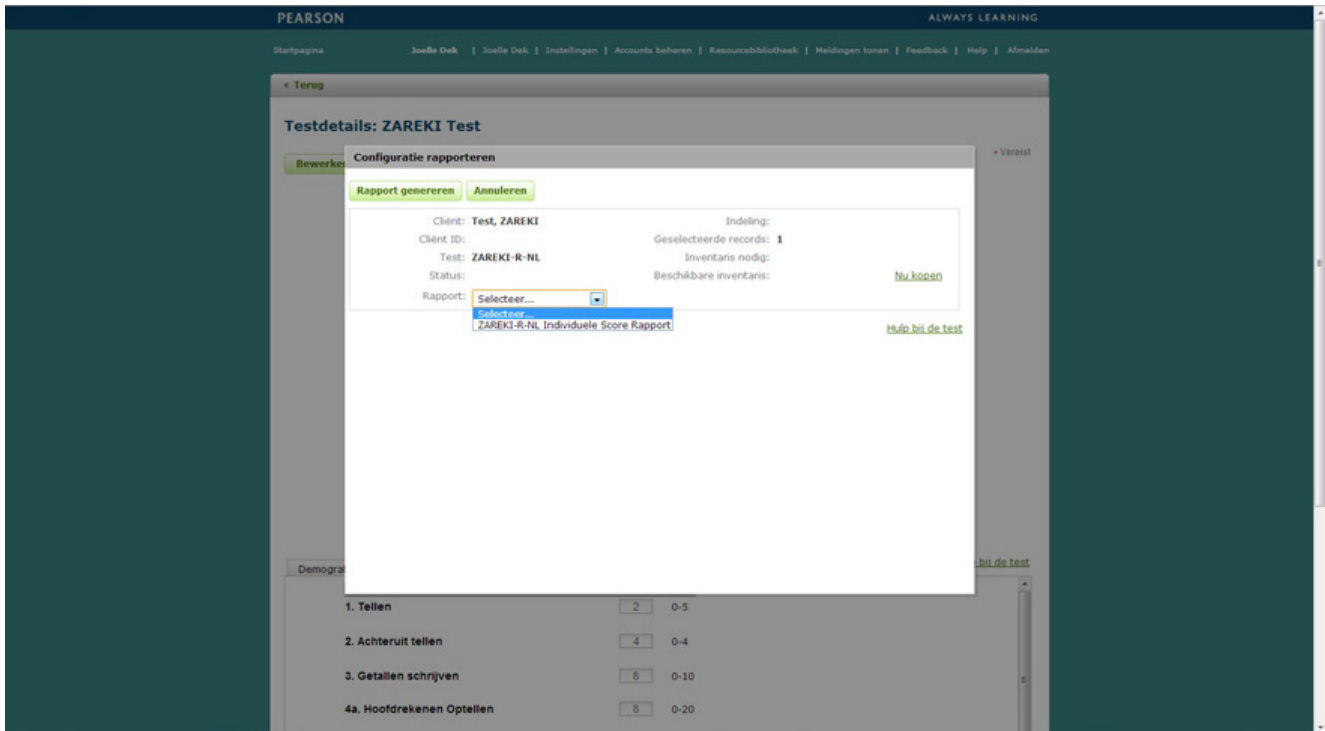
PEARSON

ALWAYS LEARNING

Startpagina

Joelle Dek | Joelle Dek | Instellingen | Accounts beheren | Resourcebibliotheek | Meldingen tonen | Feedback | Help | Afmelden

« Terug

Testdetails: ZAREKI Test

Bewerke

• Vereist

Configuratie rapporteren

Rapport genereren

Annuleren

Client: Test, ZAREKI

Client ID:

Test: ZAREKI-R-NL

Status:

Rapport: Selecteer...

Selecteer...

ZAREKI-R-NL Individuele Score Rapport

Indeling:

Geselecteerde records: 1

Inventaris nodig:

Beschikbare inventaris:

Nu kopen

Hulp bij de test

Demograf

bij de test

| 1. Tellen | 2 | 0-5 |
|---|---|---|
| 2. Achteruit tellen | 4 | 0-4 |
| 3. Getallen schrijven | 8 | 0-10 |
| 4a. Hoofdrekenen Optellen | 8 | 0-20 |